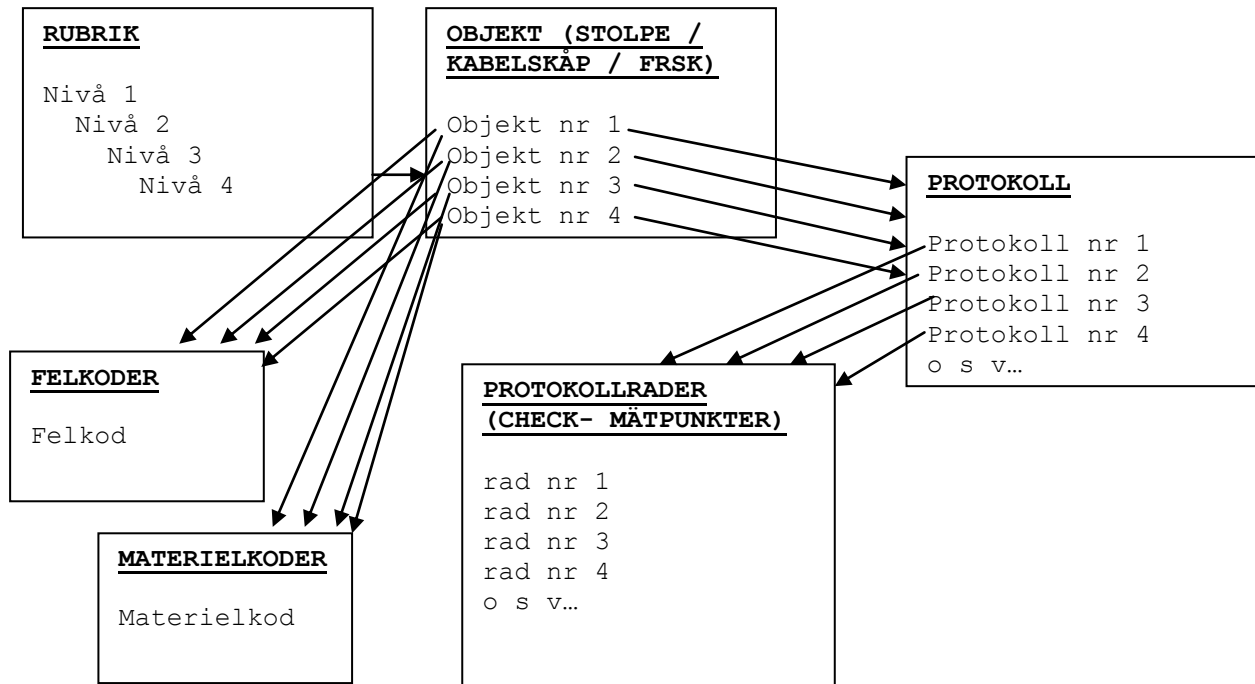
RUBRIK

Nivå 1
Nivå 2
Nivå 3
Nivå 4

OBJEKT (STOLPE / KABELSKÅP / FRSK)

Objekt nr 1
Objekt nr 2
Objekt nr 3
Objekt nr 4

PROTOKOLL

Protokoll nr 1
Protokoll nr 2
Protokoll nr 3
Protokoll nr 4
o s v…

FELKODER

Felkod

PROTOKOLLRADER (CHECK- MÄTPUNKTER)

rad nr 1
rad nr 2
rad nr 3
rad nr 4
o s v…

MATERIELKODER

Materielkod